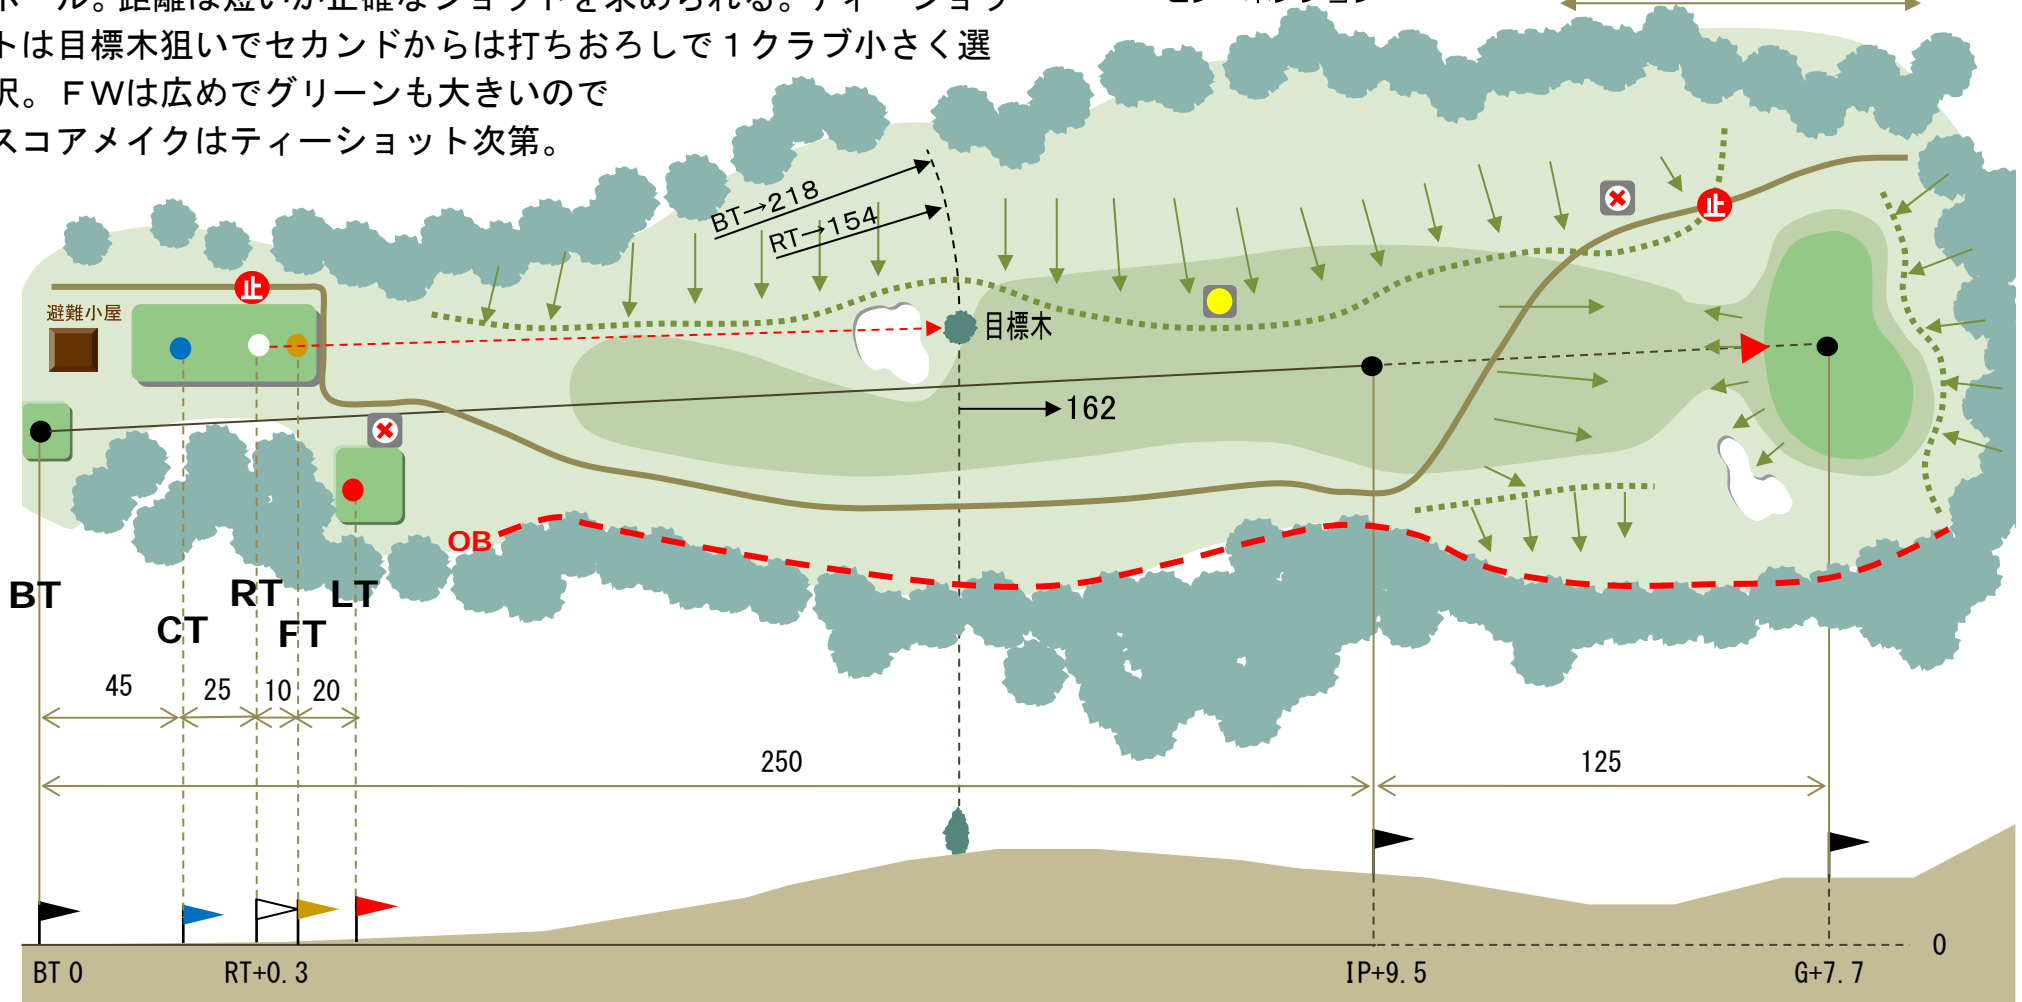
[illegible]ール。距離は短いが正確なショットを求められる。ティーショットは目標木狙いでセカンドからは打ちおろしで１クラブ小さく選択。 ＦＷは広めでグリーンも大きいので
スコアメイクはティーショット次第。

BT→218
RT→154
止
避難小屋
目標木
162
OB
止
BT
CT
RT
FT
LT
45
25
10
20
250
125
BT 0
RT+0. 3
IP+9. 5
G+7. 7
0